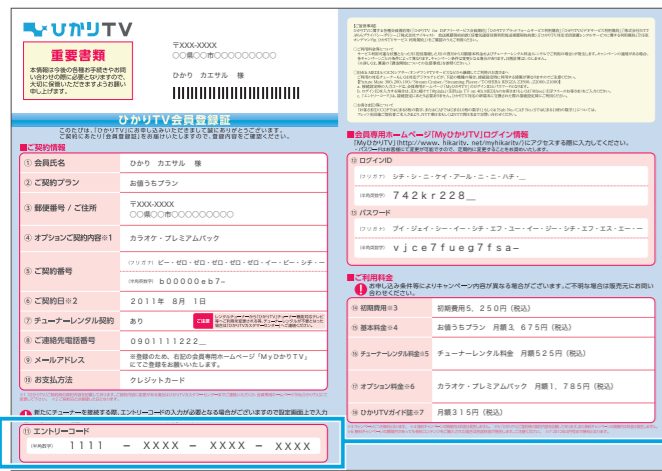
ひかりTV

重要書類
本書類は今後の各種お手続きやお問い合わせの際に必要となりますので、大切に保管いただきますようお願い申し上げます。

〒XXX-XXXX
○○県○○市○○○○○○○○○

ひかり カエサル 様

ひかりTV会員登録証
このたびは、「ひかりTV」にお申し込みいただきまして誠にありがとうございます。ご契約に基づいて会員登録証をお届けいたしますので、登録内容をご確認ください。

■ご契約情報

| | |
|---|---|
| ① 会員氏名 | ひかり カエサル 様 |
| ② ご契約プラン | お値うちプラン |
| ③ 郵便番号 / ご住所 | 〒XXX-XXXX ○○県○○市○○○○○○○○○ |
| ④ オプションご契約内容※1 | カラオケ・プレミアムパック |
| ⑤ ご契約番号 | (フリガナ) ビー・ゼロ・ゼロ・ゼロ・ゼロ・ゼロ・イー・ビー・シチ・ (半角数字) b00000eb7– |
| ⑥ ご契約日※2 | 2011年 8月 1日 |
| ⑦ チューナーレンタル契約 | あり |
| ⑧ ご連絡先電話番号 | 0901111222_ |
| ⑨ メールアドレス | ※登録のため、右記の会員専用ホームページ「MyひかりTV」にてご登録をお願いいたします。 |
| ⑩ お支払方法 | クレジットカード |

新たにチューナーを接続する際、エントリーコードの入力が必要となる場合がございますので設定画面上で入力

⑪ エントリーコード (半角数字) 1111 – XXXX – XXXX – XXXX

■会員専用ホームページ「MyひかりTV」ログイン情報
「MyひかりTV」(http://www.hikaritv.net/myhikaritv/)にアクセスする際に入力してください。

⑫ ログインID
(フリガナ) シチ・シ・ニ・ケイ・アール・ニ・ニ・ハチ・_
(半角英数字) 742kr228_

⑬ パスワード
(フリガナ) ブイ・ジェイ・シー・イー・シチ・エフ・ユー・イー・ジー・シチ・エフ・エス・エー・–
(半角英数字) vjce7fueg7fsa–

■ご利用料金
お申し込み条件等によりキャンペーン内容が異なる場合がございます。ご不明な場合は販売元にお問い合わせください。

| | |
|---|---|
| ⑭ 初期費用※3 | 初期費用5,250円(税込) |
| ⑮ 基本料金※4 | お値うちプラン 月額3,675円(税込) |
| ⑯ チューナーレンタル料金※5 | チューナーレンタル料金 月額525円(税込) |
| ⑰ オプション料金※6 | カラオケ・プレミアムパック 月額1,785円(税込) |
| ⑱ ひかりTVガイド誌※7 | 月額315円(税込) |